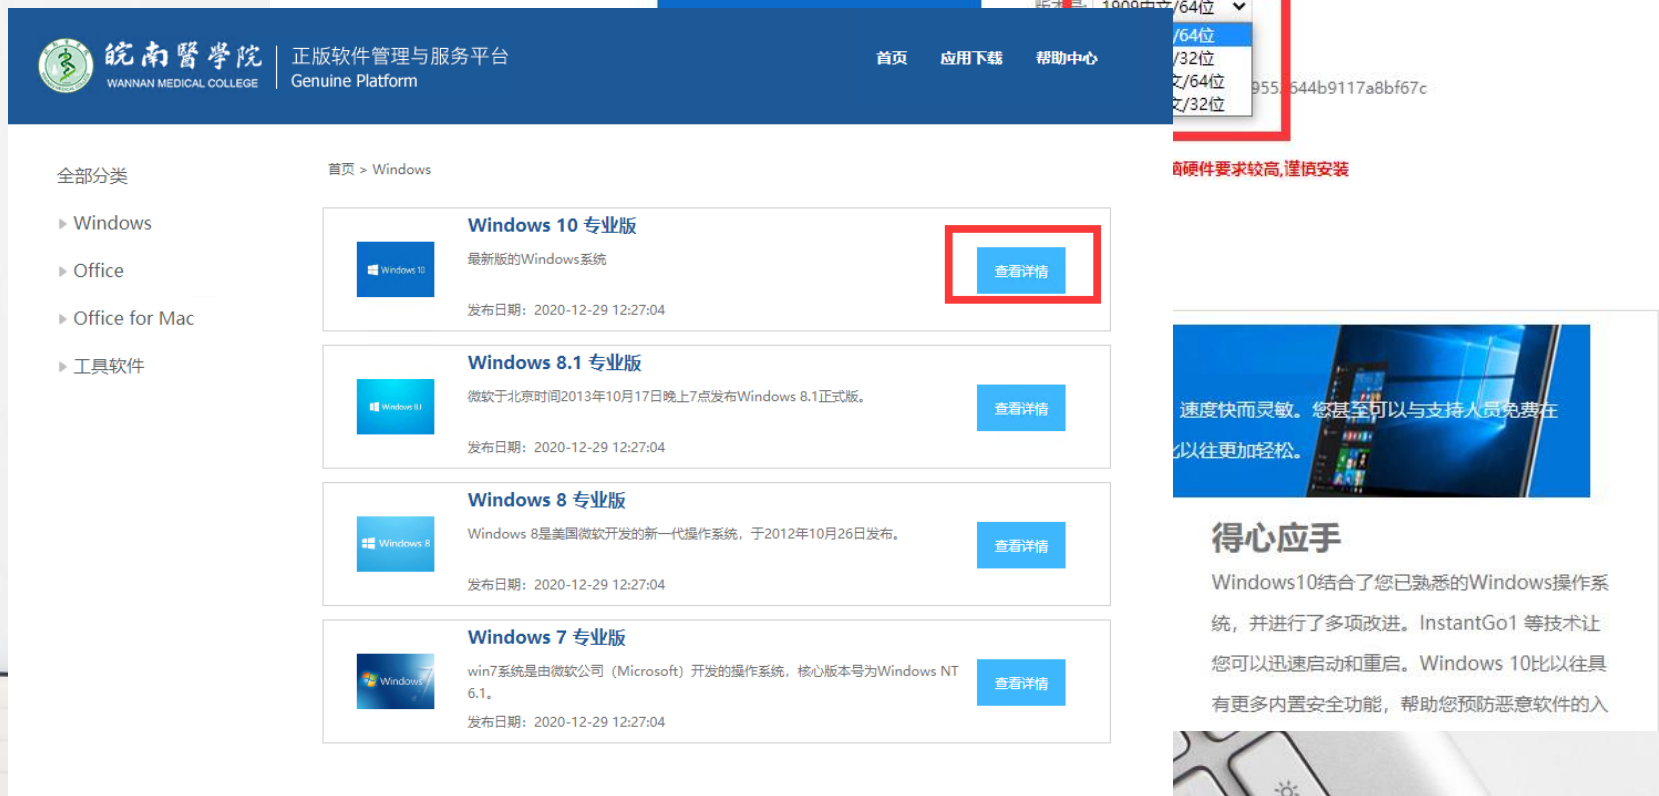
皖南醫學院
WANNAN MEDICAL COLLEGE
正版软件管理与服务平台
Genuine Platform

首页 应用下载 帮助中心

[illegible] 1909中文/64位
/64位
/32位
文/64位
文/32位
955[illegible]644b9117a8bf67c
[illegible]硬件要求较高,谨慎安装

全部分类
Windows
Office
Office for Mac
工具软件

首页 > Windows

Windows 10
Windows 10 专业版
最新版的Windows系统
发布日期：2020-12-29 12:27:04
查看详情

Windows 8.1
Windows 8.1 专业版
微软于北京时间2013年10月17日晚上7点发布Windows 8.1正式版。
发布日期：2020-12-29 12:27:04
查看详情

Windows 8
Windows 8 专业版
Windows 8是美国微软开发的新一代操作系统，于2012年10月26日发布。
发布日期：2020-12-29 12:27:04
查看详情

Windows 7
Windows 7 专业版
win7系统是由微软公司（Microsoft）开发的操作系统，核心版本号为Windows NT 6.1。
发布日期：2020-12-29 12:27:04
查看详情

速度快而灵敏。您甚至可以与支持人员免费在
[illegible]以往更加轻松。

得心应手
Windows10结合了您已熟悉的Windows操作系统，并进行了多项改进。InstantGo1 等技术让您可以迅速启动和重启。Windows 10比以往具有更多内置安全功能，帮助您预防恶意软件的入